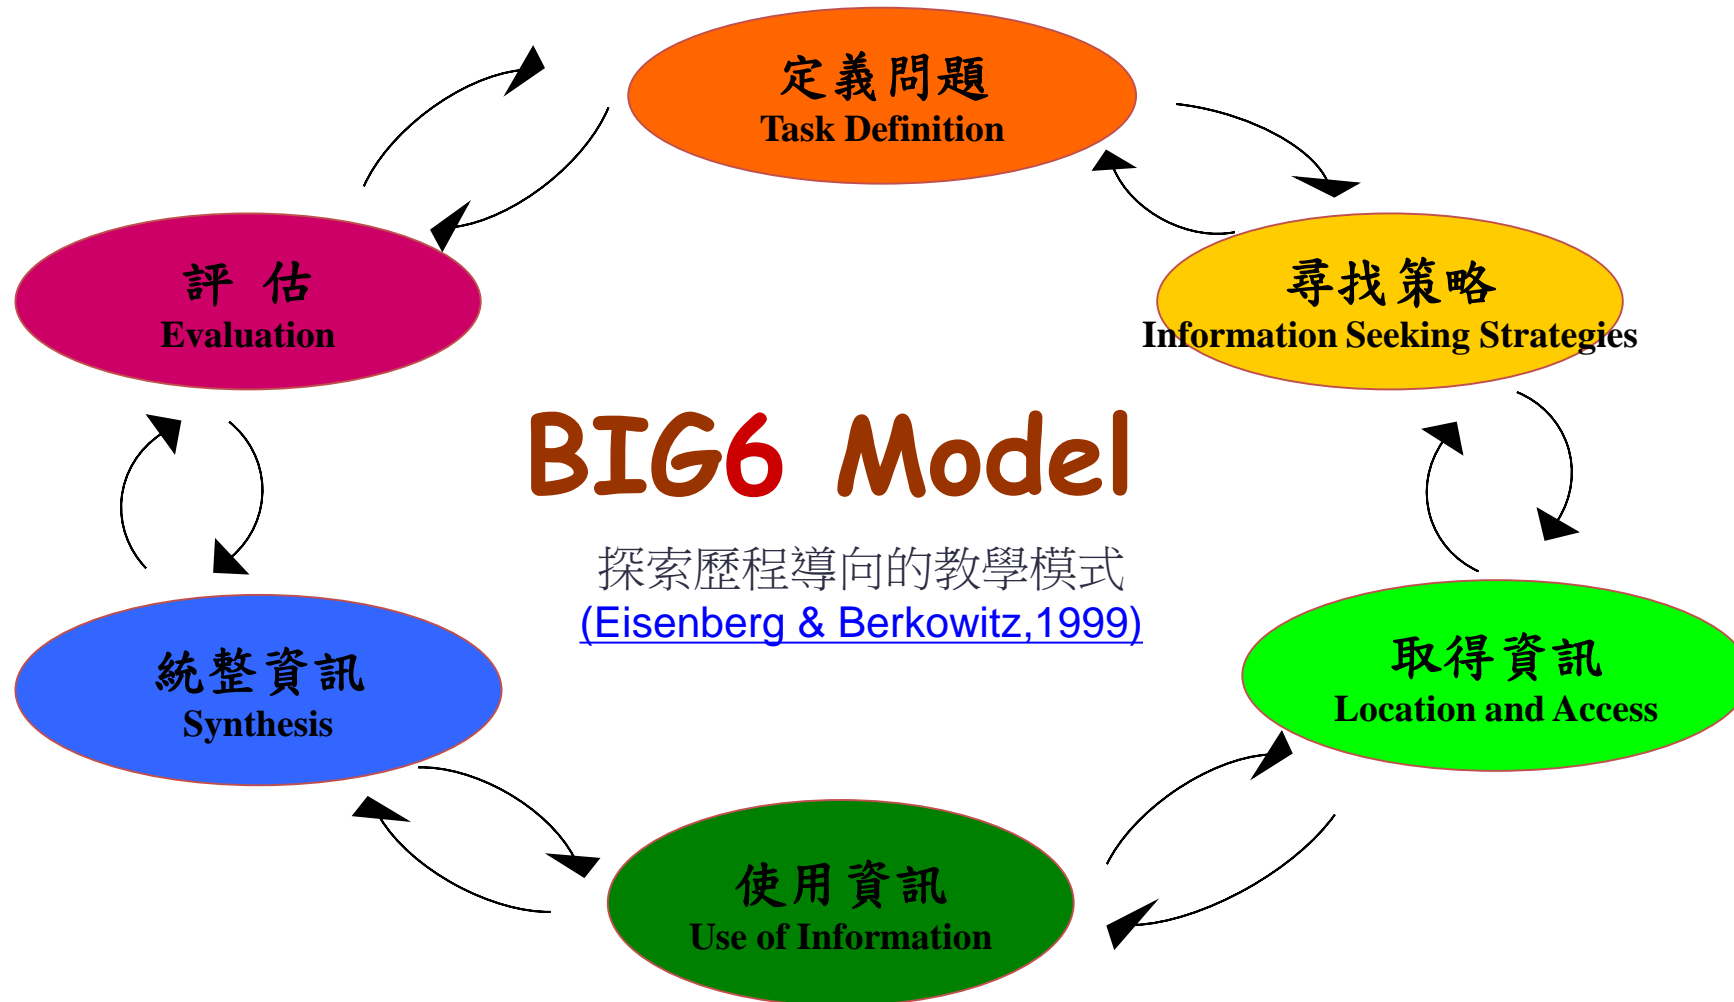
定義問題
Task Definition

尋找策略
Information Seeking Strategies

取得資訊
Location and Access

使用資訊
Use of Information

統整資訊
Synthesis

評 估
Evaluation

BIG6 Model

探索歷程導向的教學模式
(Eisenberg & Berkowitz,1999)